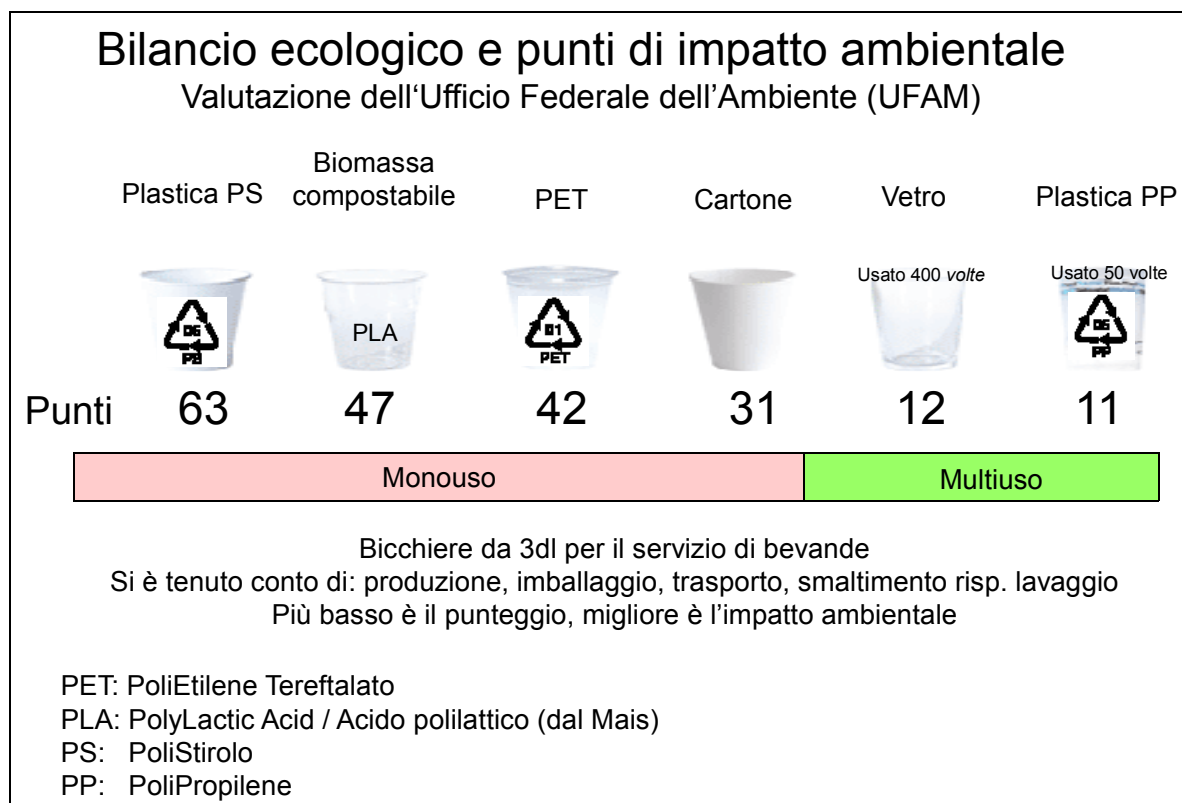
Bilancio ecologico e punti di impatto ambientale
Valutazione dell'Ufficio Federale dell'Ambiente (UFAM)

Plastica PS

Biomassa compostabile

PET

Cartone

Vetro

Plastica PP

Usato 400 *volte*

Usato 50 volte

06
PS

PLA

01
PET

05
PP

Punti 63 47 42 31 12 11

Monouso

Multiuso

Bicchiere da 3dl per il servizio di bevande
Si è tenuto conto di: produzione, imballaggio, trasporto, smaltimento risp. lavaggio
Più basso è il punteggio, migliore è l'impatto ambientale

PET: PoliEtilene Tereftalato
PLA: PolyLactic Acid / Acido polilattico (dal Mais)
PS: PoliStirolo
PP: PoliPropilene